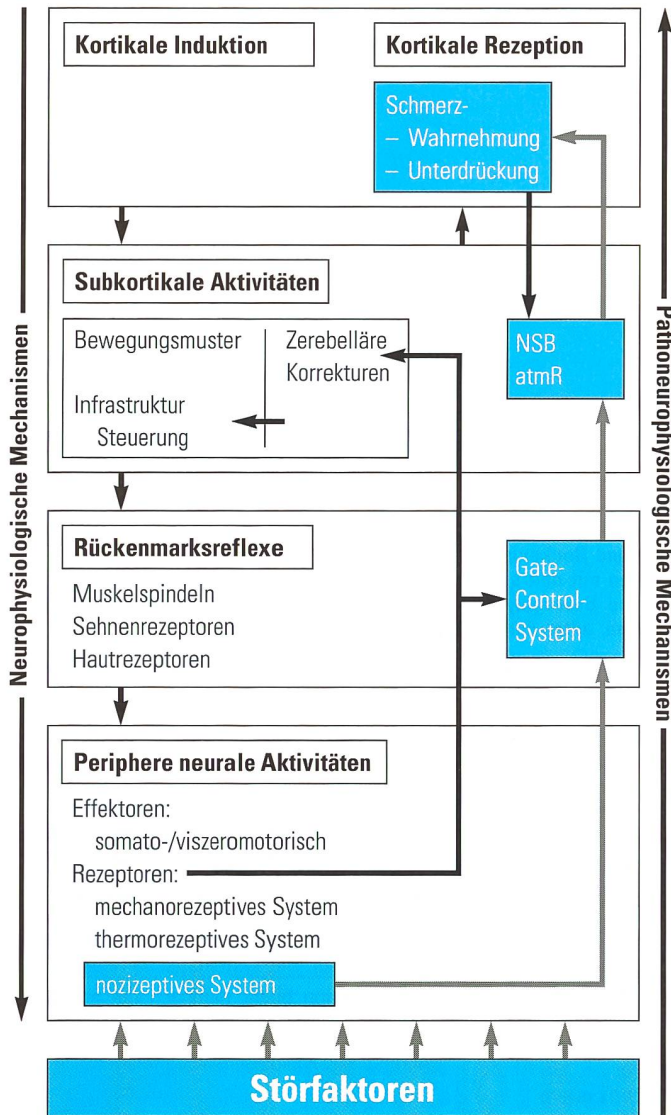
Neurophysiologische Mechanismen

Kortikale Induktion

Kortikale Rezeption

Schmerz-
– Wahrnehmung
– Unterdrückung

Subkortikale Aktivitäten

Bewegungsmuster

Zerebelläre Korrekturen

Infrastruktur Steuerung

NSB
atmR

Rückenmarksreflexe

Muskelspindeln
Sehnenrezeptoren
Hautrezeptoren

Gate-Control-System

Periphere neurale Aktivitäten

Effektoren:
somato-/viszeromotorisch
Rezeptoren:
mechanorezeptives System
thermorezeptives System

nozizeptives System

Störfaktoren

Pathoneurophysiologische Mechanismen